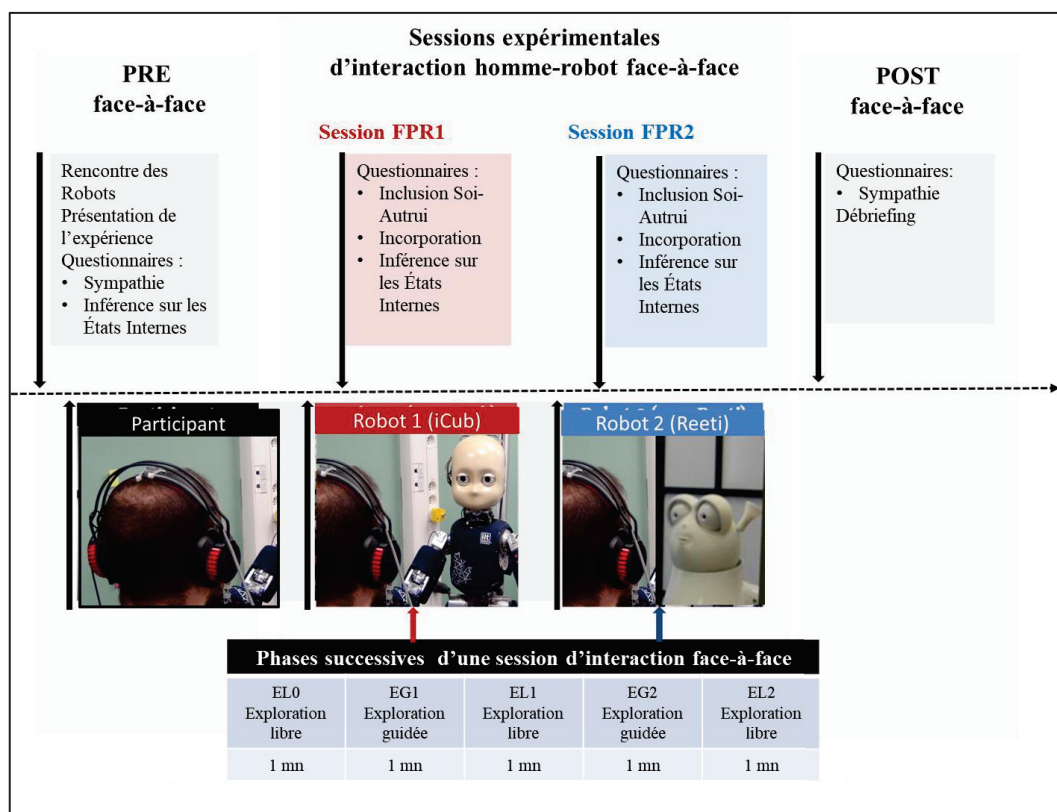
Sessions expérimentales
d'interaction homme-robot face-à-face

PRE
face-à-face

Rencontre des Robots
Présentation de l'expérience
Questionnaires :
• Sympathie
• Inférence sur les États Internes

Session FPR1

Questionnaires :
• Inclusion Soi-Autrui
• Incorporation
• Inférence sur les États Internes

Session FPR2

Questionnaires :
• Inclusion Soi-Autrui
• Incorporation
• Inférence sur les États Internes

POST
face-à-face

Questionnaires:
• Sympathie
Débriefing

Participant

Robot 1 (iCub)

Robot 2 (Reeti)

Phases successives d'une session d'interaction face-à-face

| EL0 Exploration libre | EG1 Exploration guidée | EL1 Exploration libre | EG2 Exploration guidée | EL2 Exploration libre |
|---|---|---|---|---|
| 1 mn | 1 mn | 1 mn | 1 mn | 1 mn |